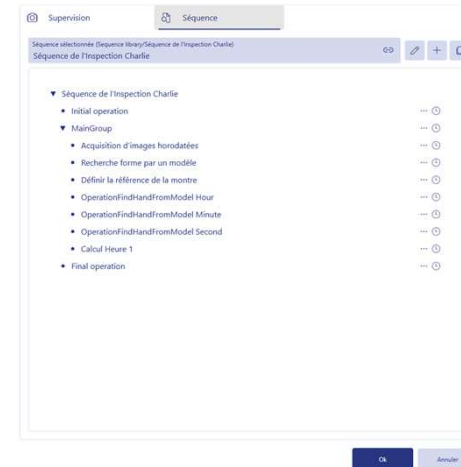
Supervision

Séquence

Séquence sélectionnée (Sequence library/Séquence de l'Inspection Charlie)
Séquence de l'Inspection Charlie

▼ Séquence de l'Inspection Charlie
• Initial operation
▼ MainGroup
• Acquisition d'images horodatées
• Recherche forme par un modèle
• Définir la référence de la montre
• OperationFindHandFromModel Hour
• OperationFindHandFromModel Minute
• OperationFindHandFromModel Second
• Calcul Heure 1
• Final operation

Ok
Annuler